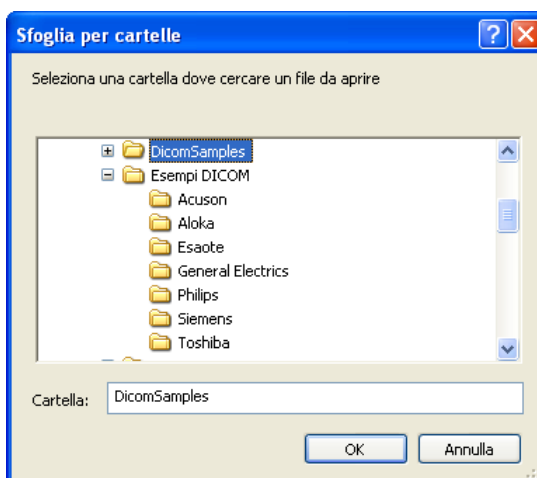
Sfoglia per cartelle

Seleziona una cartella dove cercare un file da aprire

DicomSamples
Esempi DICOM
Acuson
Aloka
Esaote
General Electrics
Philips
Siemens
Toshiba

Cartella: DicomSamples

OK
Annulla